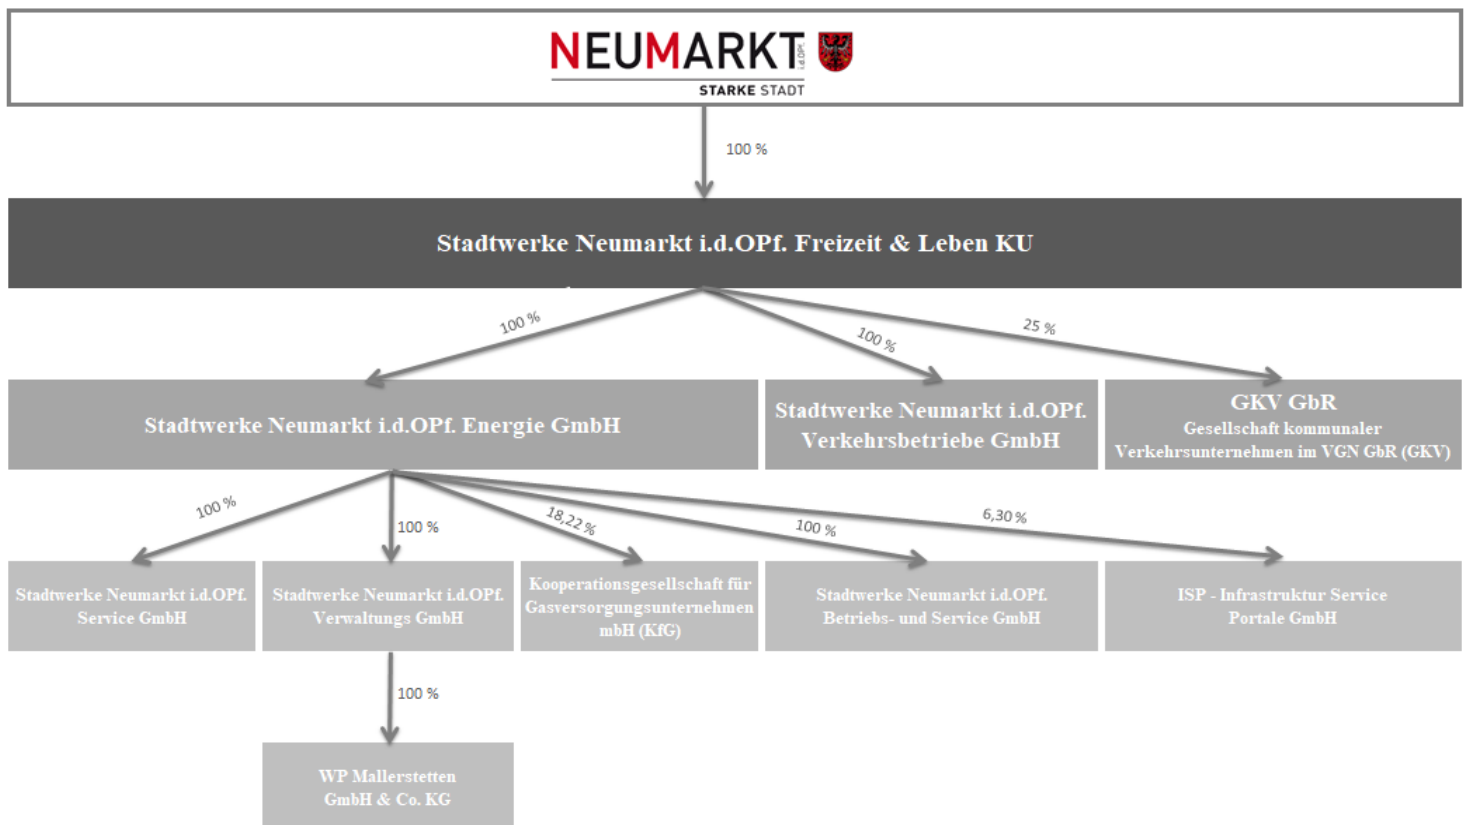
NEUMARKT i.d.OPf.
STARKE STADT

100 %

Stadtwerke Neumarkt i.d.OPf. Freizeit & Leben KU

100 %

100 %

25 %

Stadtwerke Neumarkt i.d.OPf. Energie GmbH

Stadtwerke Neumarkt i.d.OPf. Verkehrsbetriebe GmbH

GKV GbR
Gesellschaft kommunaler Verkehrsunternehmen im VGN GbR (GKV)

100 %

100 %

18,22 %

100 %

6,30 %

Stadtwerke Neumarkt i.d.OPf. Service GmbH

Stadtwerke Neumarkt i.d.OPf. Verwaltungs GmbH

Kooperationsgesellschaft für Gasversorgungsunternehmen mbH (KfG)

Stadtwerke Neumarkt i.d.OPf. Betriebs- und Service GmbH

ISP - Infrastruktur Service Portale GmbH

100 %

WP Mallerstetten GmbH & Co. KG